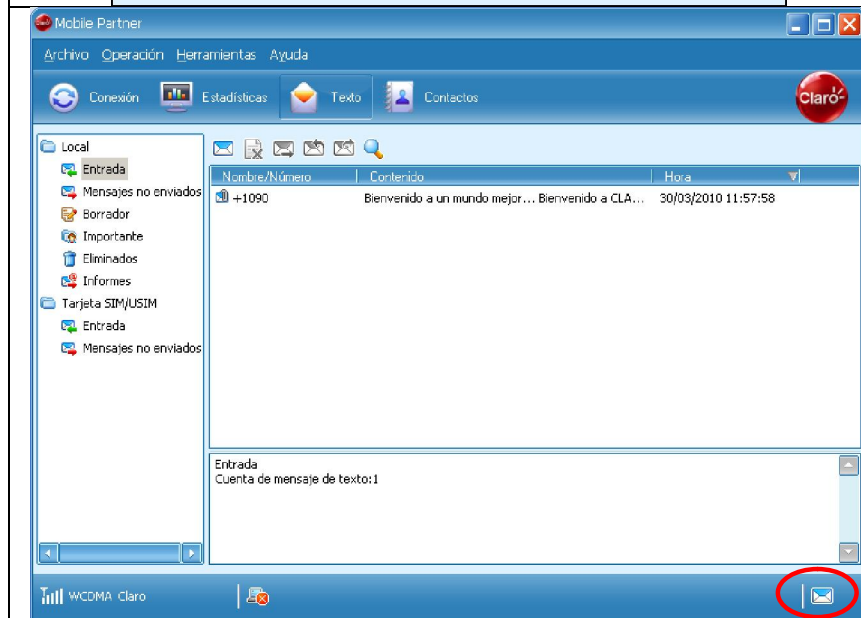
Mobile Partner

Archivo Operación Herramientas Ayuda

Conexión Estadísticas Texto Contactos

Claro

Local
Entrada
Mensajes no enviados
Borrador
Importante
Eliminados
Informes
Tarjeta SIM/USIM
Entrada
Mensajes no enviados

| Nombre/Número | Contenido | Hora |
|---|---|---|
| +1090 | Bienvenido a un mundo mejor... Bienvenido a CLA... | 30/03/2010 11:57:58 |

Entrada
Cuenta de mensaje de texto:1

WCDMA Claro